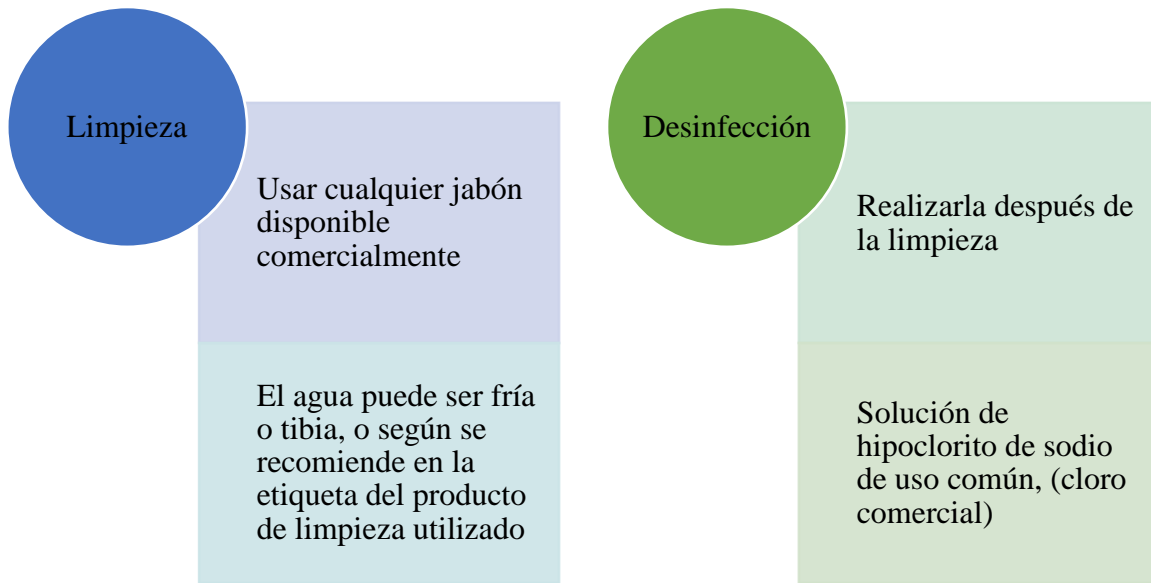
Limpieza

Usar cualquier jabón disponible comercialmente

El agua puede ser fría o tibia, o según se recomiende en la etiqueta del producto de limpieza utilizado

Desinfección

Realizarla después de la limpieza

Solución de hipoclorito de sodio de uso común, (cloro comercial)